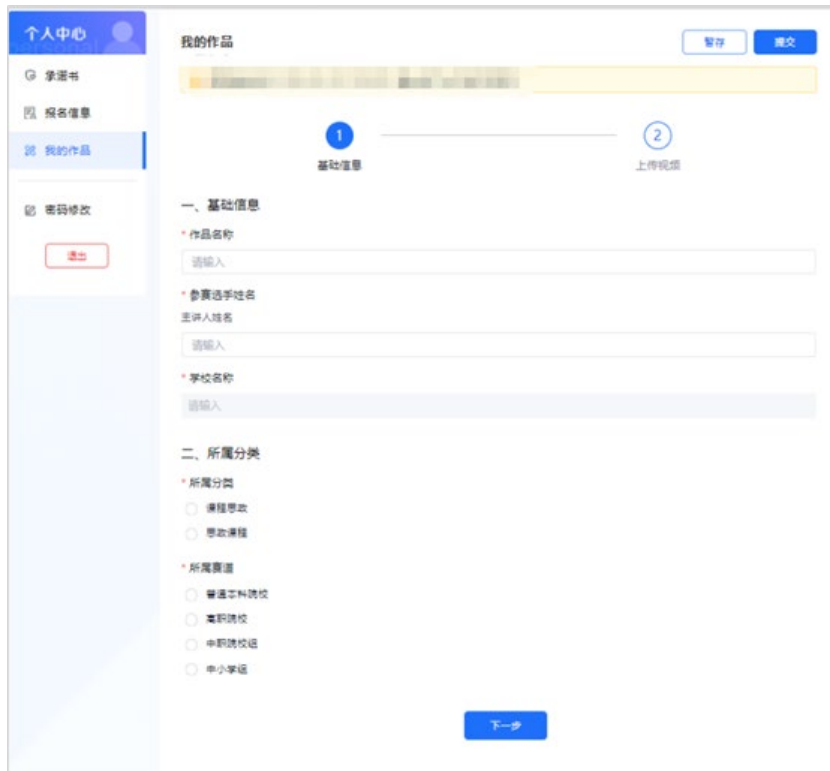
个人中心
personal

承诺书
报名信息
我的作品
密码修改
退出

我的作品
暂存
提交

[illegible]

1
基础信息
2
上传视频

一、基础信息
* 作品名称
请输入
* 参赛选手姓名
主讲人姓名
请输入
* 学校名称
请输入

二、所属分类
* 所属分类
课程思政
思政课程
* 所属赛道
普通本科院校
高职院校
中职院校组
中小学组

下一步